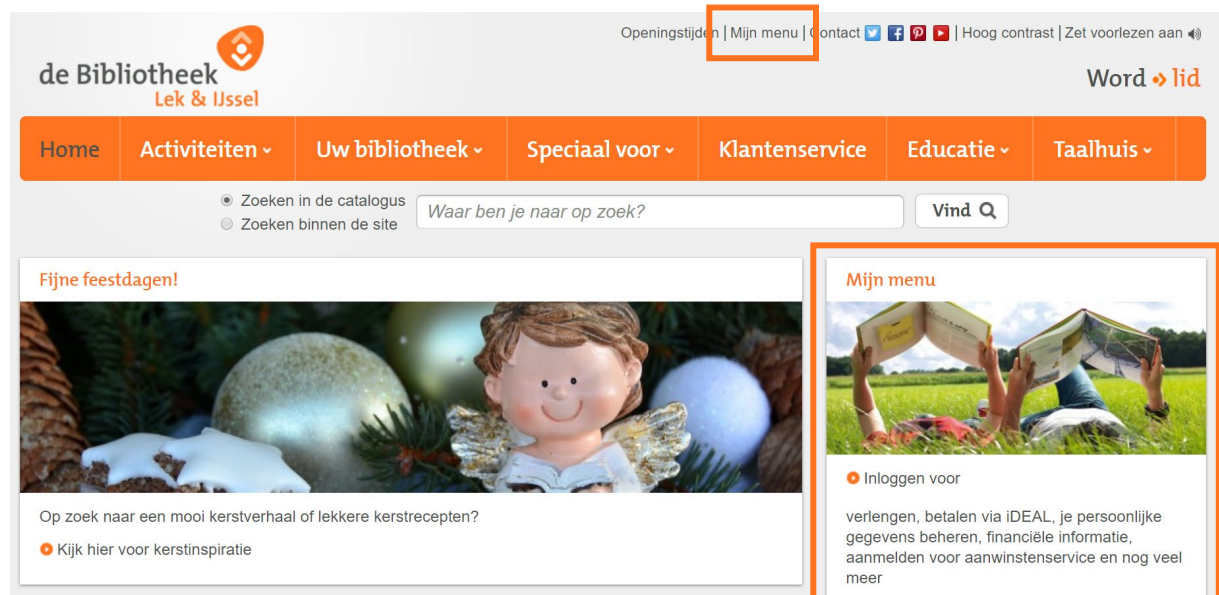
Openingstijden | Mijn menu | Contact | Hoog contrast | Zet voorlezen aan

de Bibliotheek Lek & IJssel

Word lid

Home | Activiteiten | Uw bibliotheek | Speciaal voor | Klantenservice | Educatie | Taalhuis

Zoeken in de catalogus
Zoeken binnen de site

Waar ben je naar op zoek?

Vind

Fijne feestdagen!

Op zoek naar een mooi kerstverhaal of lekkere kerstrecepten?

Kijk hier voor kerstinspiratie

Mijn menu

Inloggen voor

verlengen, betalen via iDEAL, je persoonlijke gegevens beheren, financiële informatie, aanmelden voor aanwinstenservice en nog veel meer